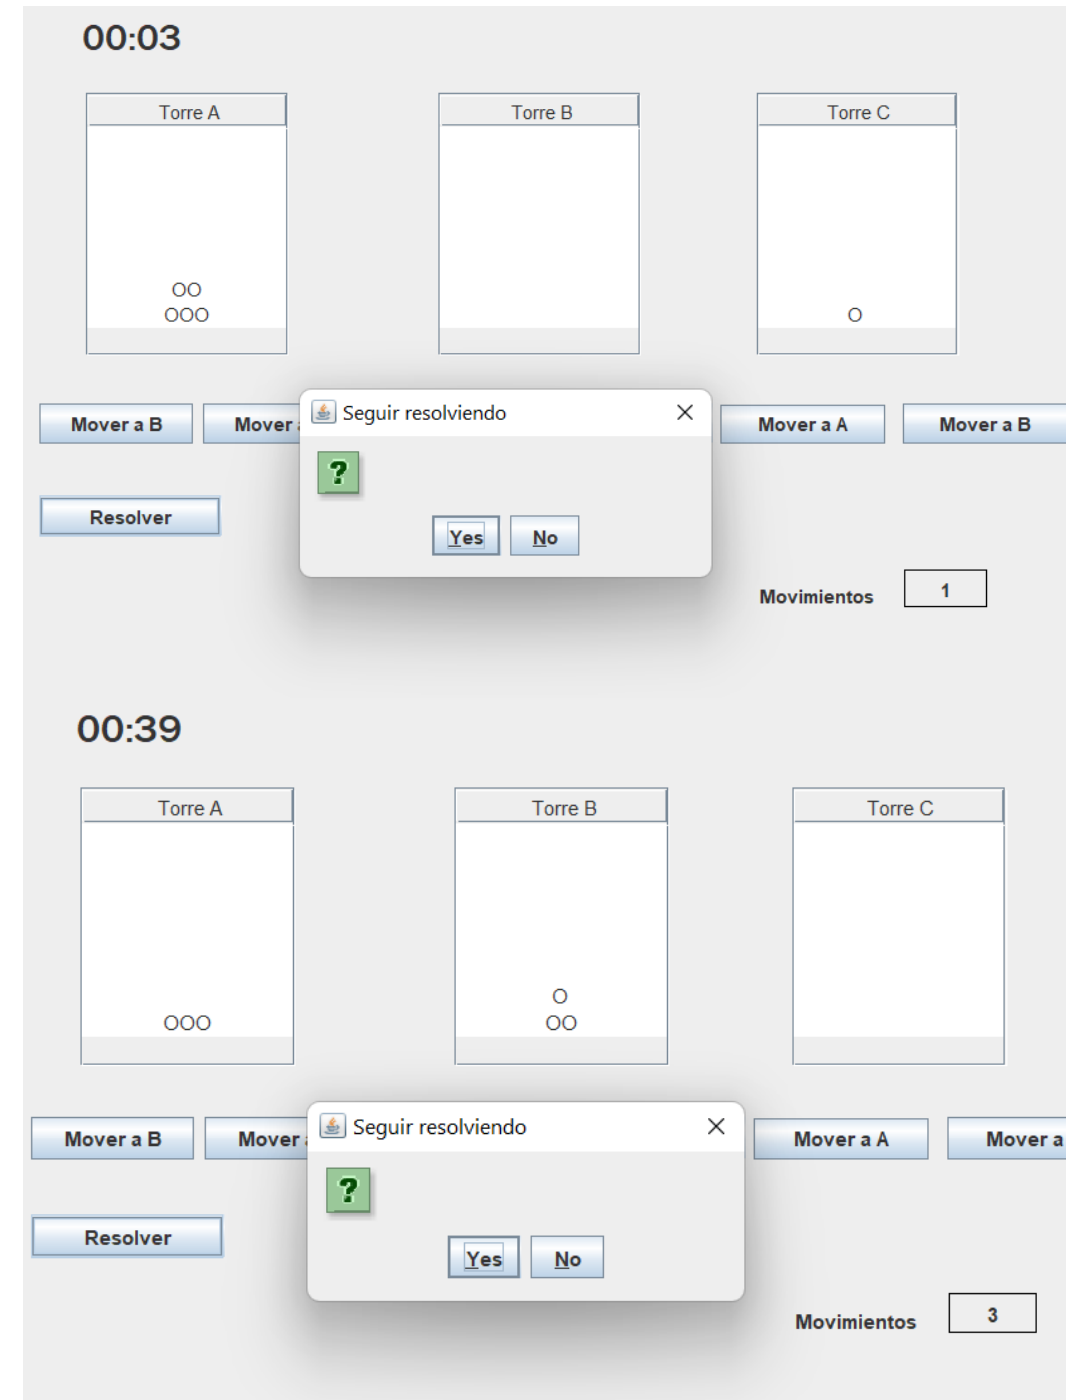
00:03

Torre A

OO
OOO

Torre B

Torre C

O

Mover a B

Mover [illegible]

Seguir resolviendo

?

Yes

No

Mover a A

Mover a B

Resolver

Movimientos

1

00:39

Torre A

OOO

Torre B

O
OO

Torre C

Mover a B

Mover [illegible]

Seguir resolviendo

?

Yes

No

Mover a A

Mover a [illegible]

Resolver

Movimientos

3